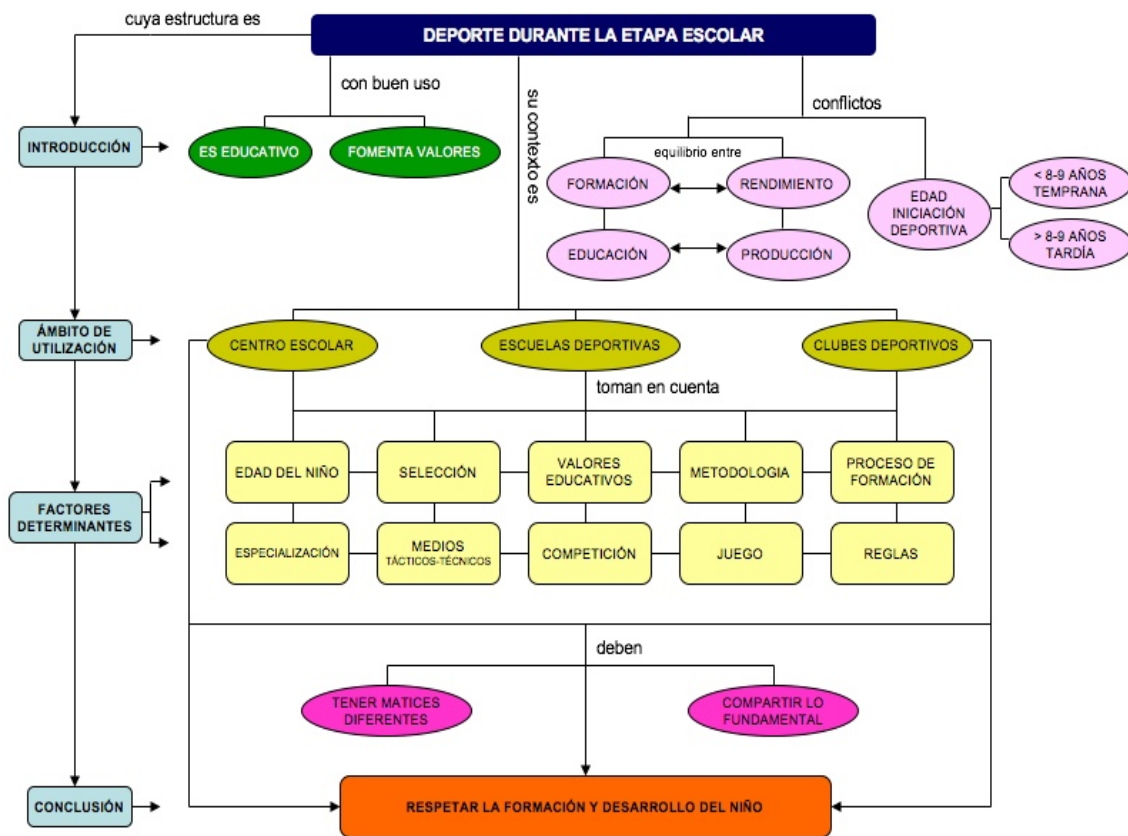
cuya estructura es

DEPORTE DURANTE LA ETAPA ESCOLAR

con buen uso

su contexto es

conflictos

INTRODUCCIÓN

ES EDUCATIVO

FOMENTA VALORES

equilibrio entre

FORMACIÓN

RENDIMIENTO

EDUCACIÓN

PRODUCCIÓN

EDAD INICIACIÓN DEPORTIVA

< 8-9 AÑOS TEMPRANA

> 8-9 AÑOS TARDÍA

ÁMBITO DE UTILIZACIÓN

CENTRO ESCOLAR

ESCUELAS DEPORTIVAS

CLUBES DEPORTIVOS

toman en cuenta

FACTORES DETERMINANTES

EDAD DEL NIÑO

SELECCIÓN

VALORES EDUCATIVOS

METODOLOGIA

PROCESO DE FORMACIÓN

ESPECIALIZACIÓN

MEDIOS TÁCTICOS-TÉCNICOS

COMPETICIÓN

JUEGO

REGLAS

deben

TENER MATICES DIFERENTES

COMPARTIR LO FUNDAMENTAL

CONCLUSIÓN

RESPETAR LA FORMACIÓN Y DESARROLLO DEL NIÑO